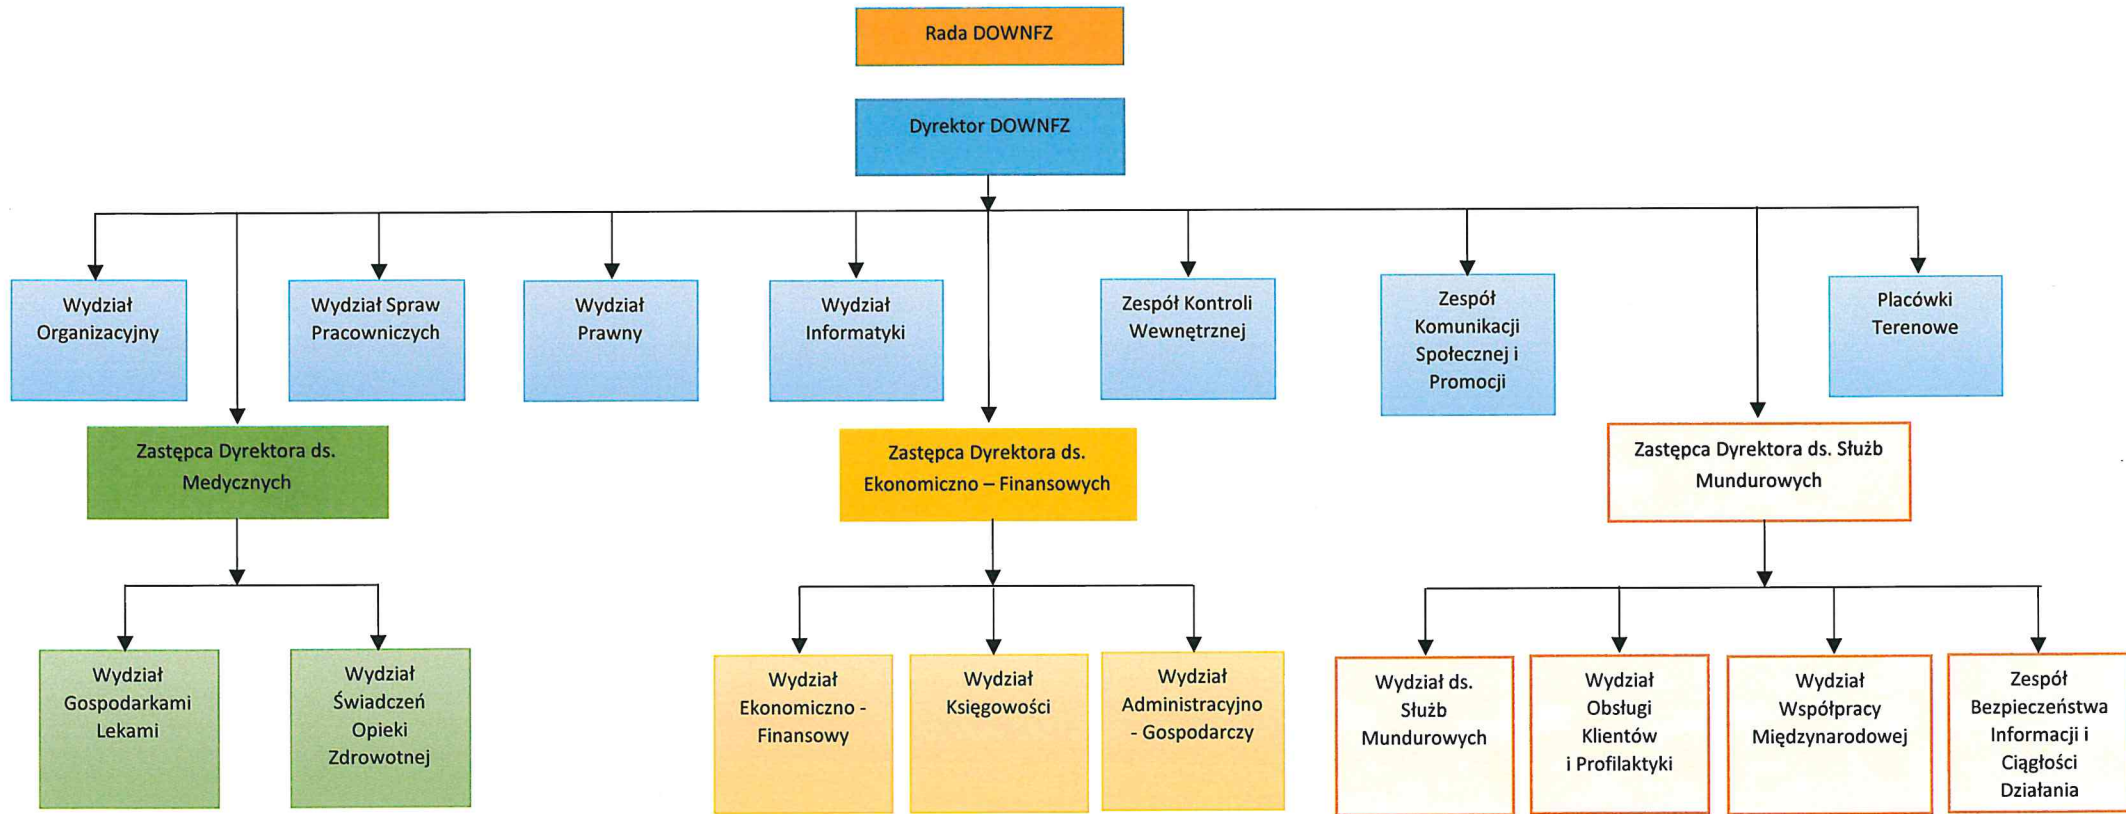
Rada DOWNFZ

Dyrektor DOWNFZ

Wydział Organizacyjny

Wydział Spraw Pracowniczych

Wydział Prawny

Wydział Informatyki

Zespół Kontroli Wewnętrznej

Zespół Komunikacji Społecznej i Promocji

Placówki Terenowe

Zastępca Dyrektora ds. Medycznych

Zastępca Dyrektora ds. Ekonomiczno – Finansowych

Zastępca Dyrektora ds. Służb Mundurowych

Wydział Gospodarkami Lekami

Wydział Świadczeń Opieki Zdrowotnej

Wydział Ekonomiczno - Finansowy

Wydział Księgowości

Wydział Administracyjno - Gospodarczy

Wydział ds. Służb Mundurowych

Wydział Obsługi Klientów i Profilaktyki

Wydział Współpracy Międzynarodowej

Zespół Bezpieczeństwa Informacji i Ciągłości Działania